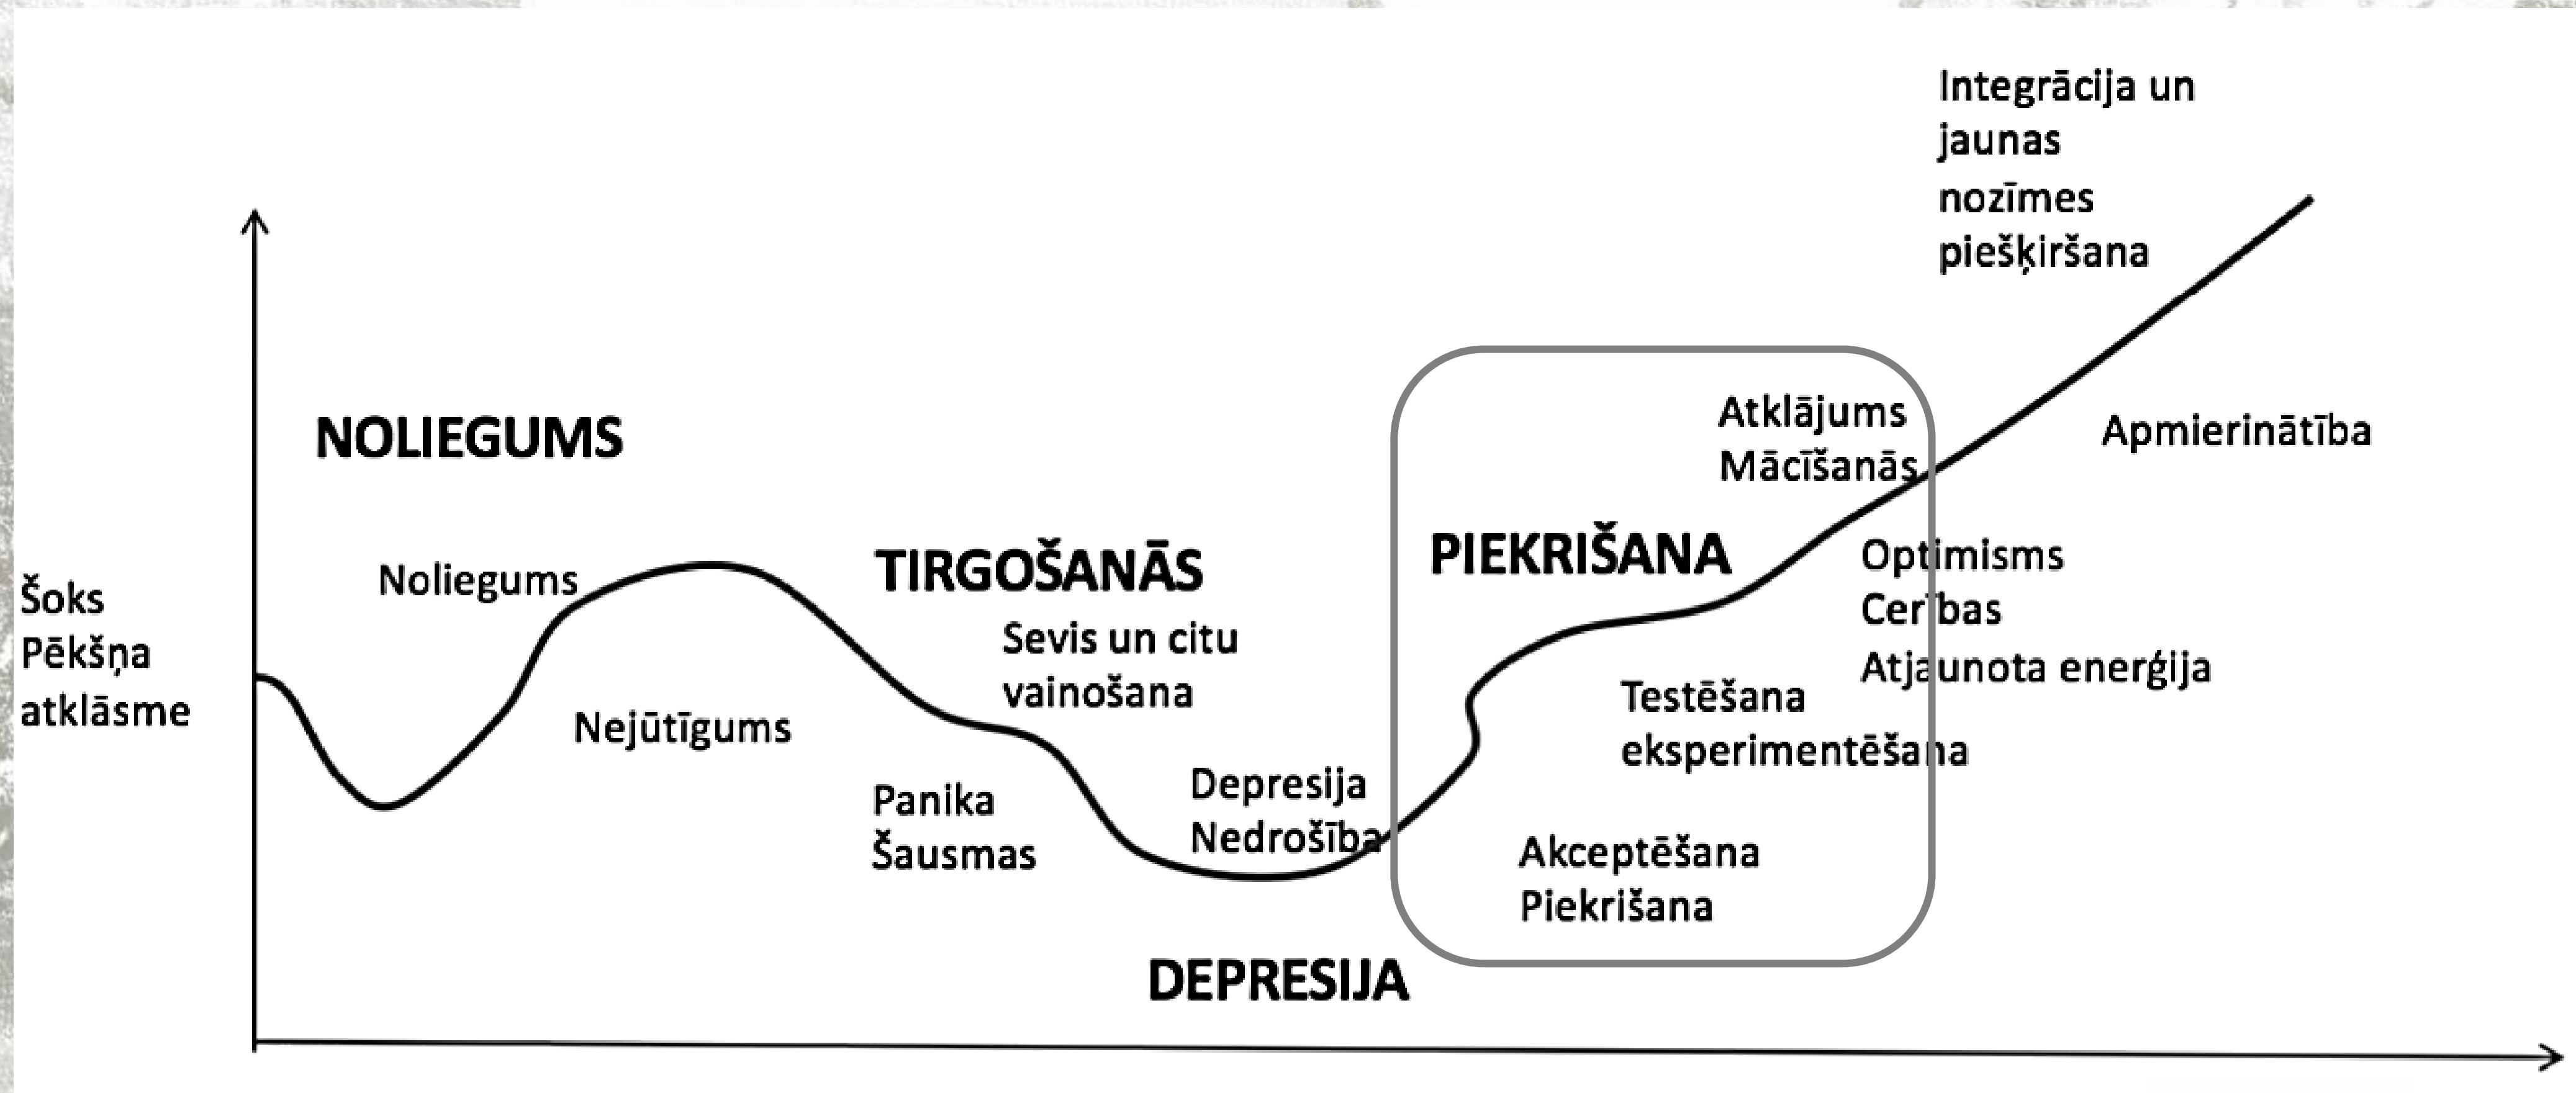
Integrācija un jaunas nozīmes piešķiršana

NOLIEGUMS

Atklājums
Mācīšanās

Apmierinātība

Šoks
Pēkšņa
atklāsme

Noliegums

TIRGOŠANĀS

PIEKRIŠANA

Optimisms
Cerības
Atjaunota enerģija

Sevis un citu vainošana

Nejūtīgums

Testēšana
eksperimentēšana

Panika
Šausmas

Depresija
Nedrošība

Akceptēšana
Piekrišana

DEPRESIJA